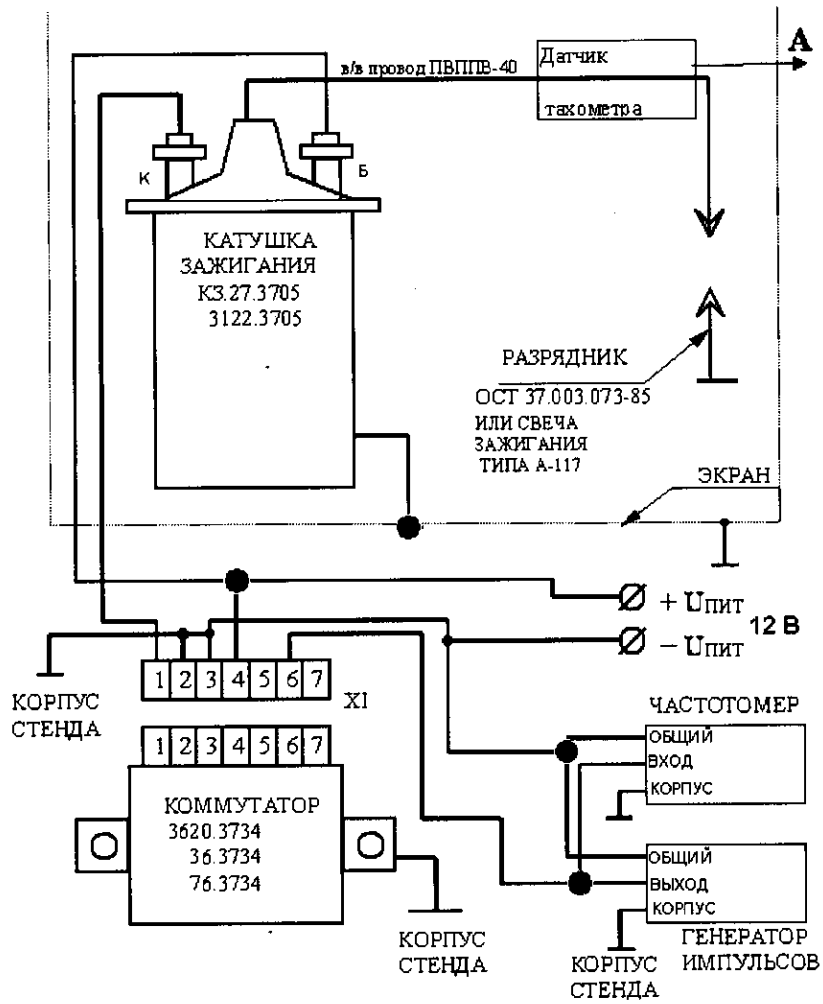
в/в провод ПВППВ-40

Датчик

тахометра

А

К

Б

КАТУШКА ЗАЖИГАНИЯ
КЗ.27.3705
3122.3705

РАЗРЯДНИК
ОСТ 37.003.073-85
ИЛИ СВЕЧА ЗАЖИГАНИЯ ТИПА А-117

ЭКРАН

$\varnothing$ + Uпит

$\varnothing$ − Uпит

12 В

КОРПУС СТЕНДА

| 1 | 2 | 3 | 4 | 5 | 6 | 7 |
|---|---|---|---|---|---|---|

XI

| 1 | 2 | 3 | 4 | 5 | 6 | 7 |
|---|---|---|---|---|---|---|

КОММУТАТОР
3620.3734
36.3734
76.3734

КОРПУС СТЕНДА

ЧАСТОТОМЕР
ОБЩИЙ
ВХОД
КОРПУС

ОБЩИЙ
ВЫХОД
КОРПУС

ГЕНЕРАТОР ИМПУЛЬСОВ

КОРПУС СТЕНДА